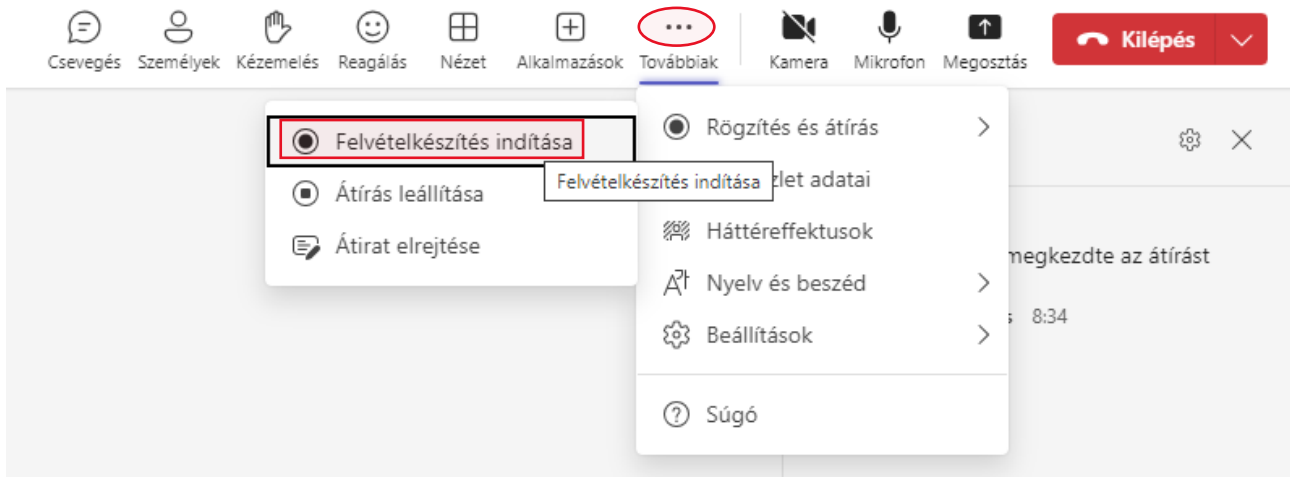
Csevegés Személyek Kézemelés Reagálás Nézet Alkalmazások Továbbiak Kamera Mikrofon Megosztás Kilépés

Felvételkészítés indítása
Átírás leállítása
Átirat elrejtése

Rögzítés és átírás
Felvételkészítés indítása
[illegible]zlet adatai
Háttéreffektusok
Nyelv és beszéd
Beállítások
Súgó

megkezdte az átírást
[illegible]s 8:34